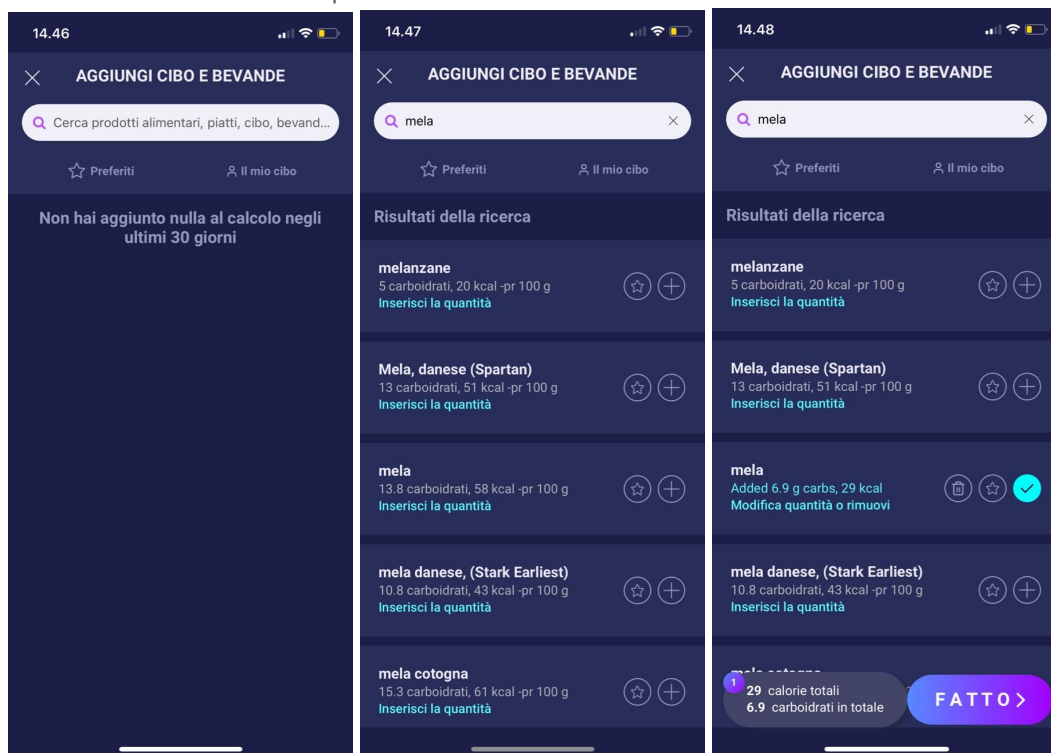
14.46

AGGIUNGI CIBO E BEVANDE

Cerca prodotti alimentari, piatti, cibo, bevand...

Preferiti

Il mio cibo

Non hai aggiunto nulla al calcolo negli ultimi 30 giorni

14.47

AGGIUNGI CIBO E BEVANDE

mela

Preferiti

Il mio cibo

Risultati della ricerca

melanzane
5 carboidrati, 20 kcal -pr 100 g
Inserisci la quantità

Mela, danese (Spartan)
13 carboidrati, 51 kcal -pr 100 g
Inserisci la quantità

mela
13.8 carboidrati, 58 kcal -pr 100 g
Inserisci la quantità

mela danese, (Stark Earliest)
10.8 carboidrati, 43 kcal -pr 100 g
Inserisci la quantità

mela cotogna
15.3 carboidrati, 61 kcal -pr 100 g
Inserisci la quantità

14.48

AGGIUNGI CIBO E BEVANDE

mela

Preferiti

Il mio cibo

Risultati della ricerca

melanzane
5 carboidrati, 20 kcal -pr 100 g
Inserisci la quantità

Mela, danese (Spartan)
13 carboidrati, 51 kcal -pr 100 g
Inserisci la quantità

mela
Added 6.9 g carbs, 29 kcal
Modifica quantità o rimuovi

mela danese, (Stark Earliest)
10.8 carboidrati, 43 kcal -pr 100 g
Inserisci la quantità

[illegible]

1

29 calorie totali
6.9 carboidrati in totale

FATTO